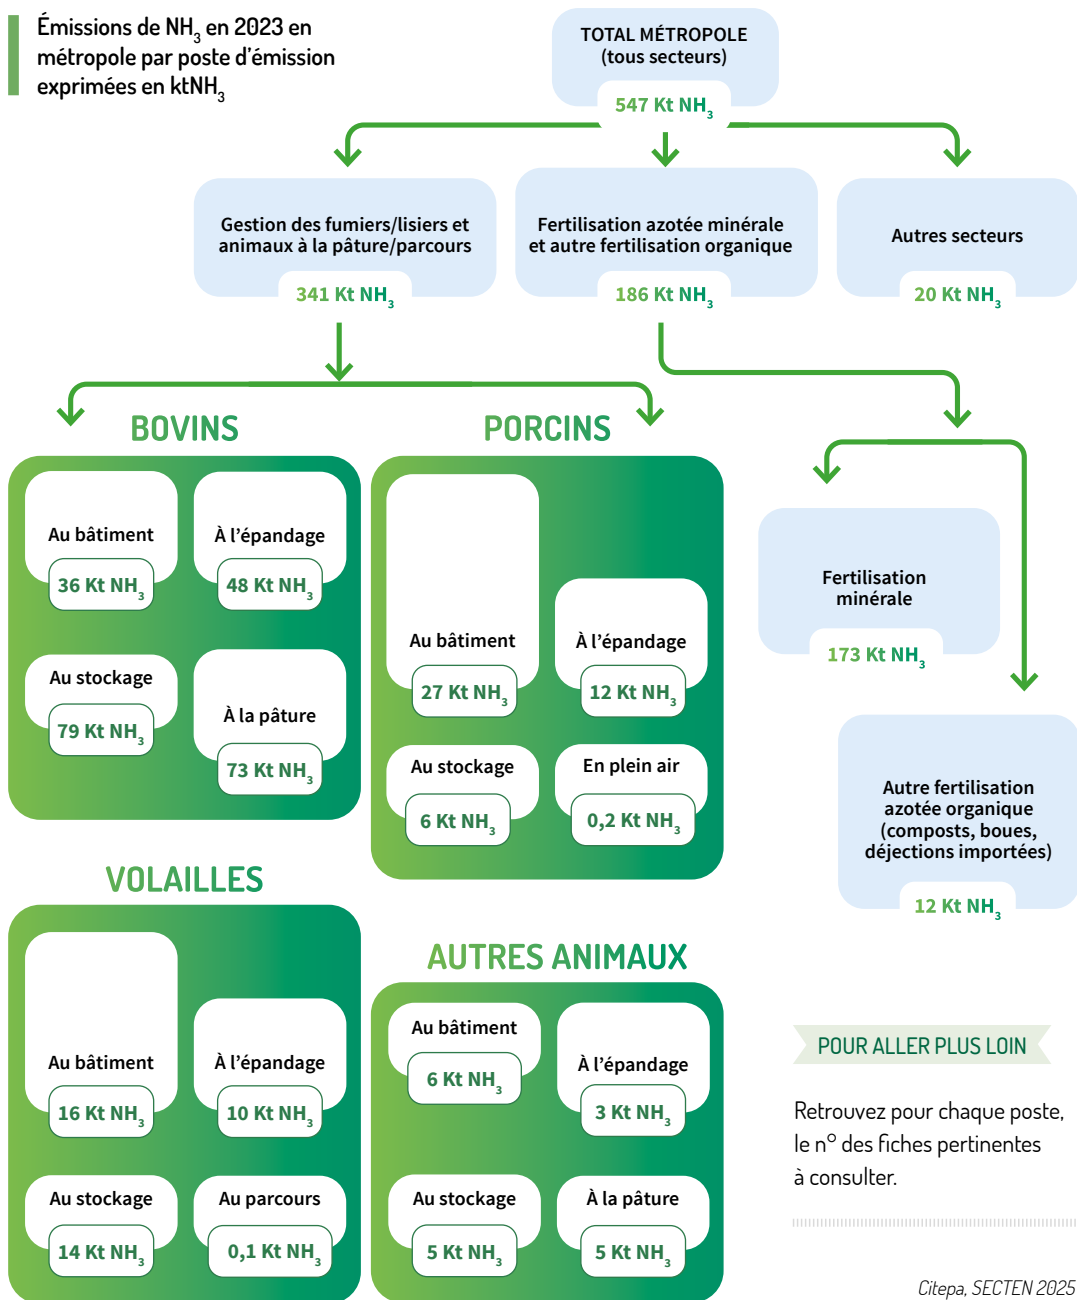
Émissions de $NH_3$ en 2023 en métropole par poste d'émission exprimées en $ktNH_3$

TOTAL MÉTROPOLE
(tous secteurs)
547 Kt $NH_3$

Gestion des fumiers/lisiers et animaux à la pâture/parcours
341 Kt $NH_3$

Fertilisation azotée minérale et autre fertilisation organique
186 Kt $NH_3$

Autres secteurs
20 Kt $NH_3$

BOVINS

Au bâtiment
36 Kt $NH_3$

À l'épandage
48 Kt $NH_3$

Au stockage
79 Kt $NH_3$

À la pâture
73 Kt $NH_3$

PORCINS

Au bâtiment
27 Kt $NH_3$

À l'épandage
12 Kt $NH_3$

Au stockage
6 Kt $NH_3$

En plein air
0,2 Kt $NH_3$

Fertilisation minérale
173 Kt $NH_3$

Autre fertilisation azotée organique (composts, boues, déjections importées)
12 Kt $NH_3$

VOLAILLES

Au bâtiment
16 Kt $NH_3$

À l'épandage
10 Kt $NH_3$

Au stockage
14 Kt $NH_3$

Au parcours
0,1 Kt $NH_3$

AUTRES ANIMAUX

Au bâtiment
6 Kt $NH_3$

À l'épandage
3 Kt $NH_3$

Au stockage
5 Kt $NH_3$

À la pâture
5 Kt $NH_3$

POUR ALLER PLUS LOIN

Retrouvez pour chaque poste, le n° des fiches pertinentes à consulter.

Citepa, SECTEN 2025